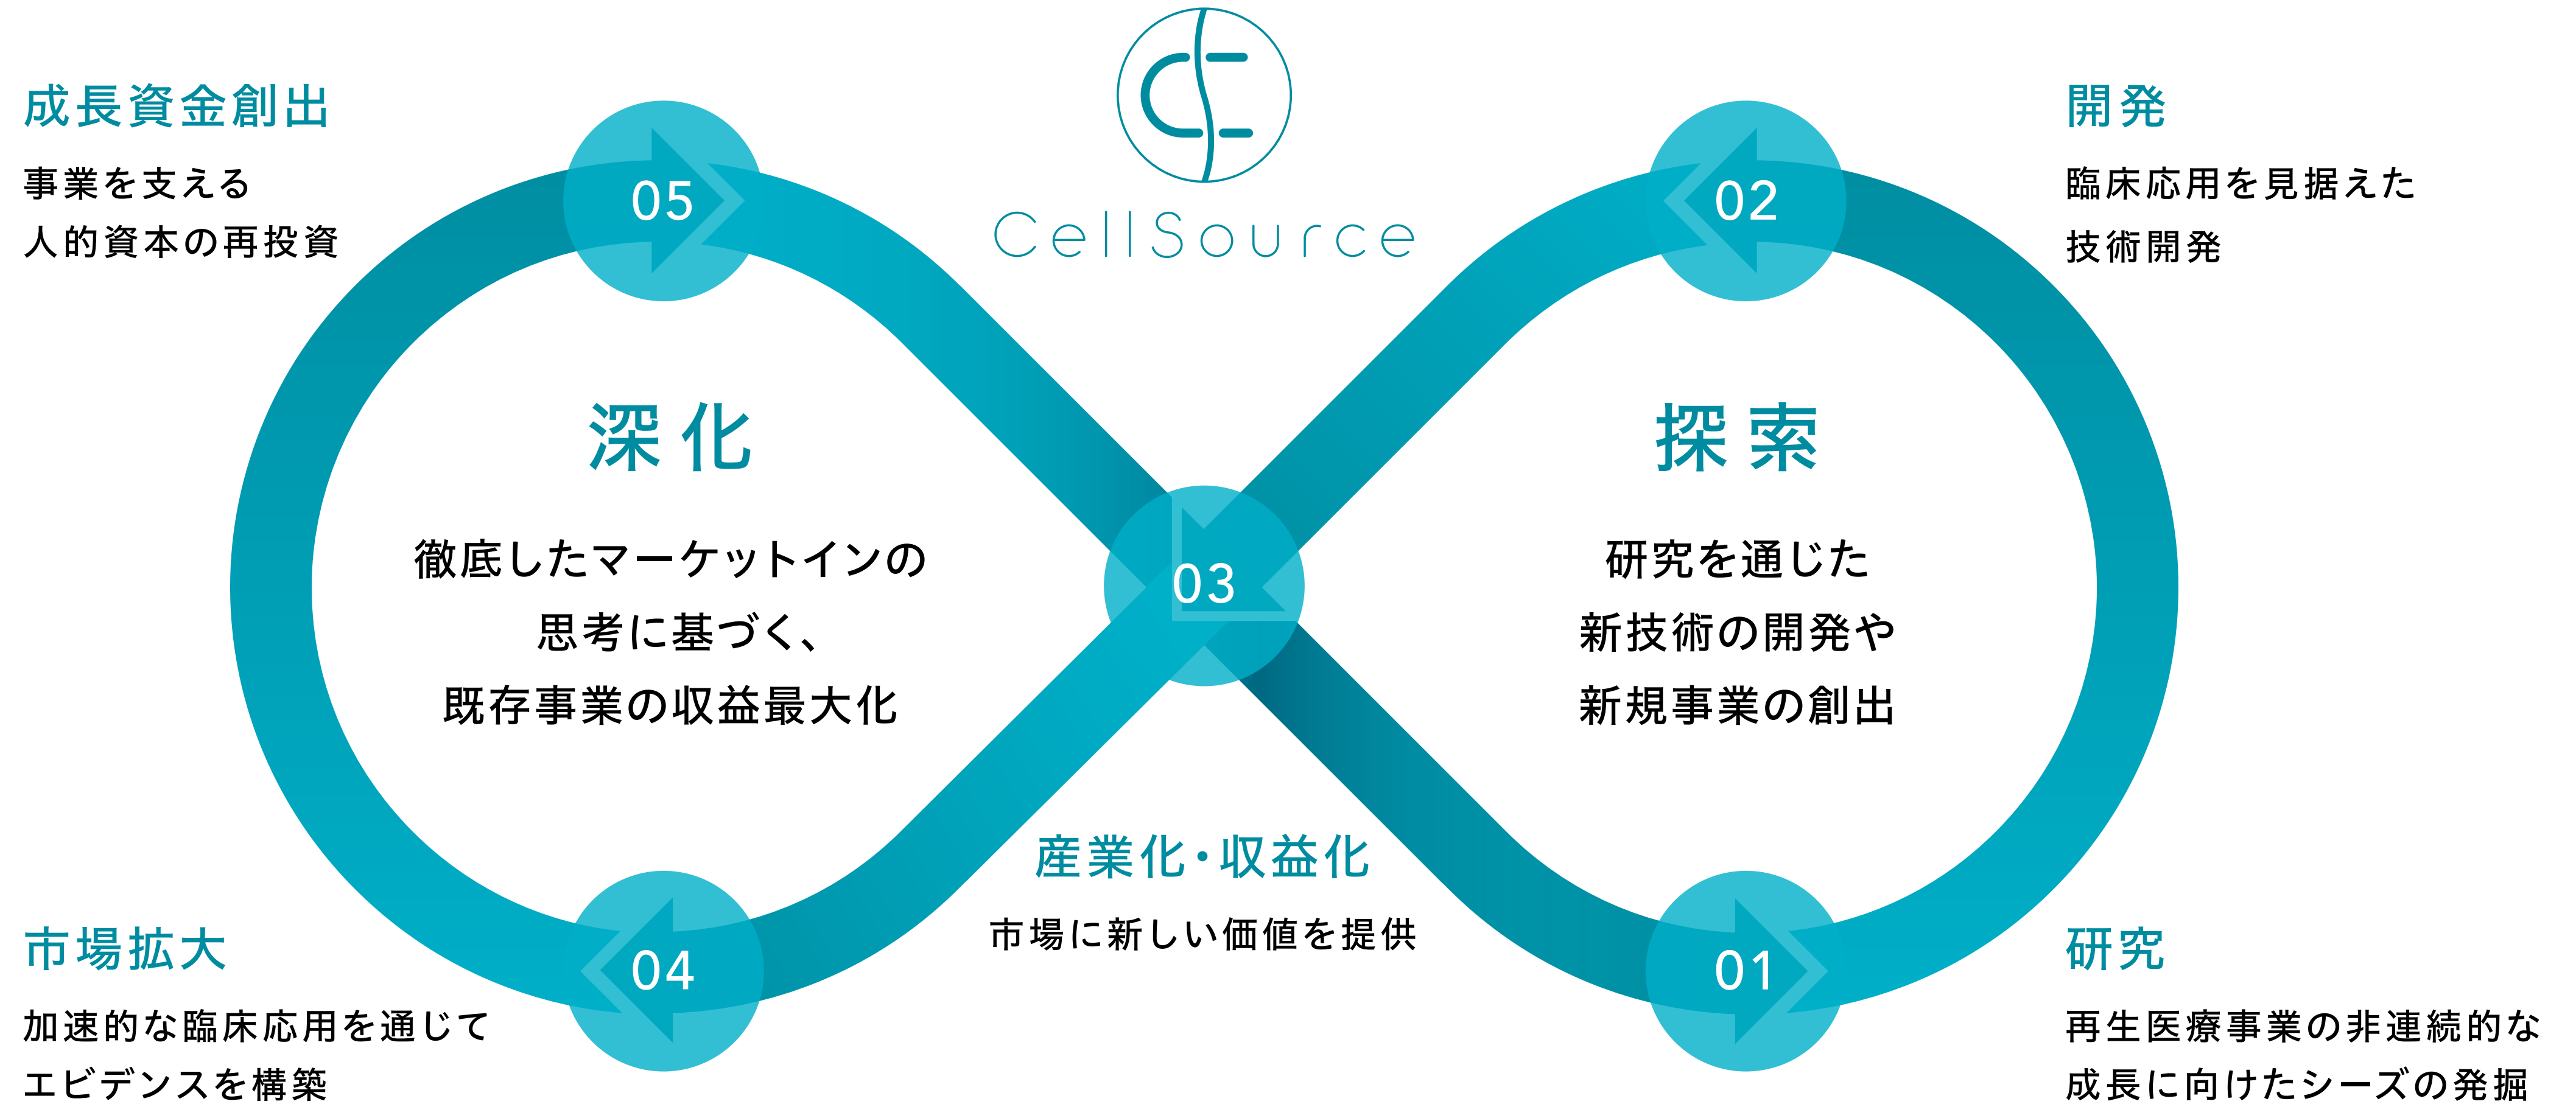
成長資金創出

事業を支える
人的資本の再投資

CellSource

開発

臨床応用を見据えた
技術開発

05

02

深化

徹底したマーケットインの
思考に基づく、
既存事業の収益最大化

03

探索

研究を通じた
新技術の開発や
新規事業の創出

産業化・収益化

市場に新しい価値を提供

市場拡大

加速的な臨床応用を通じて
エビデンスを構築

04

01

研究

再生医療事業の非連続的な
成長に向けたシーズの発掘